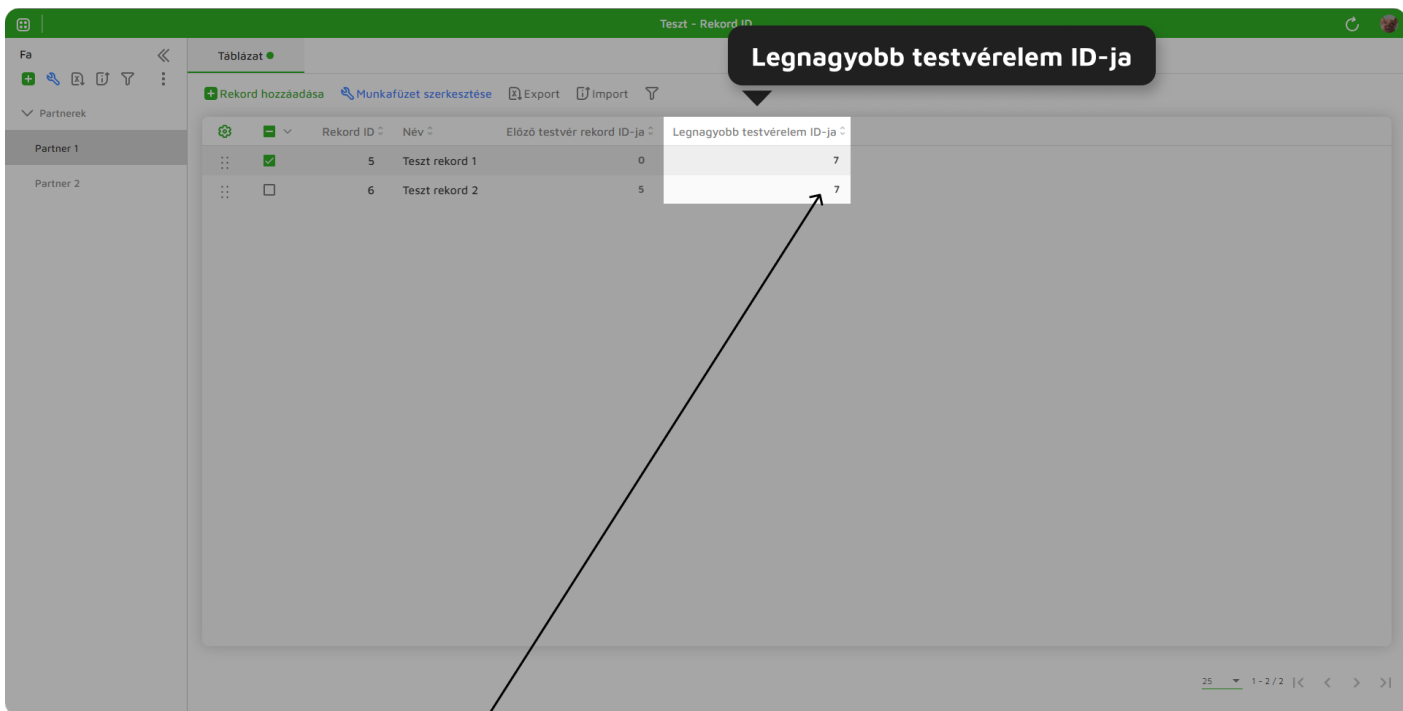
Teszt - Rekord ID

Fa

Partnerek

Partner 1

Partner 2

Táblázat

Legnagyobb testvérelem ID-ja

Rekord hozzáadása Munkafüzet szerkesztése Export Import

| | | Rekord ID | Név | Előző testvér rekord ID-ja | Legnagyobb testvérelem ID-ja |
|---|---|---|---|---|---|
| | ☑ | 5 | Teszt rekord 1 | 0 | 7 |
| | ☐ | 6 | Teszt rekord 2 | 5 | 7 |

25 1 - 2 / 2